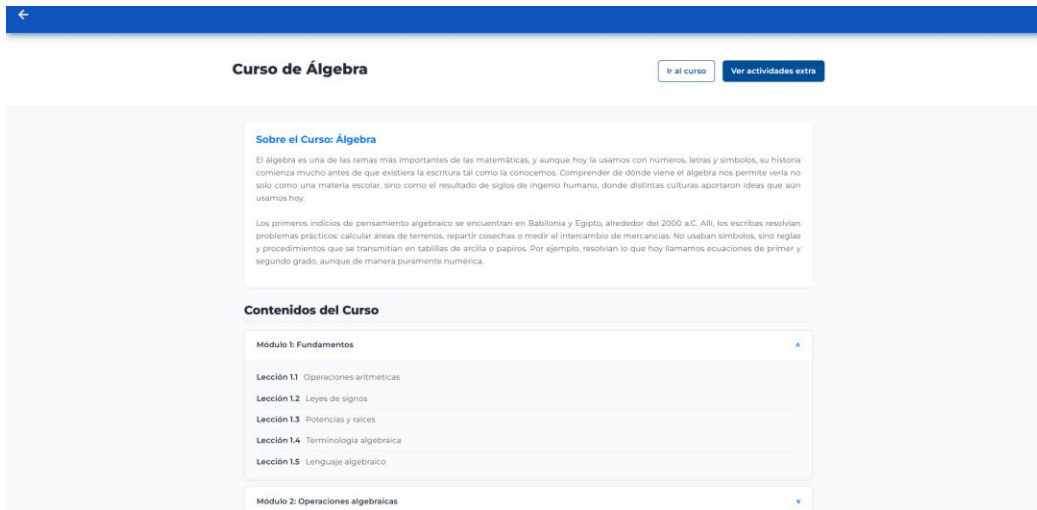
Curso de Álgebra

Ir al curso

Ver actividades extra

Sobre el Curso: Álgebra

El álgebra es una de las ramas más importantes de las matemáticas, y aunque hoy la usamos con números, letras y símbolos, su historia comienza mucho antes de que existiera la escritura tal como la conocemos. Comprender de dónde viene el álgebra nos permite verla no solo como una materia escolar, sino como el resultado de siglos de ingenio humano, donde distintas culturas aportaron ideas que aún usamos hoy.

Los primeros indicios de pensamiento algebraico se encuentran en Babilonia y Egipto, alrededor del 2000 a.C. Allí, los escribas resolvían problemas prácticos: calcular áreas de terrenos, repartir cosechas o medir el intercambio de mercancías. No usaban símbolos, sino reglas y procedimientos que se transmitían en tablillas de arcilla o papiros. Por ejemplo, resolvían lo que hoy llamamos ecuaciones de primer y segundo grado, aunque de manera puramente numérica.

Contenidos del Curso

Módulo 1: Fundamentos

Lección 1.1 Operaciones aritmeticas

Lección 1.2 Leyes de signos

Lección 1.3 Potencias y raíces

Lección 1.4 Terminología algebraica

Lección 1.5 Lenguaje algebraico

Módulo 2: Operaciones algebraicas